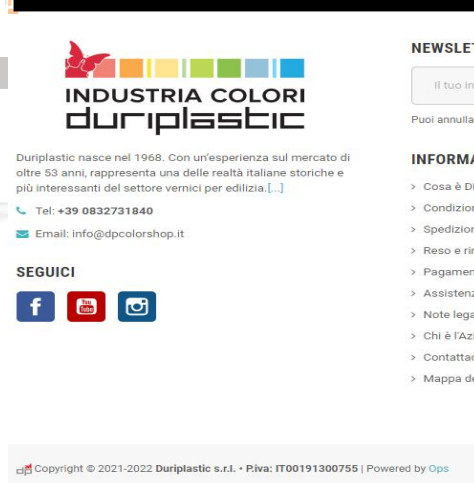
INDUSTRIA COLORI
duriplastic

Duriplastic nasce nel 1968. Con un'esperienza sul mercato di oltre 53 anni, rappresenta una delle realtà italiane storiche e più interessanti del settore vernici per edilizia.[...]

Tel: +39 0832731840

Email: info@dpcolorshop.it

SEGUICI

NEWSLE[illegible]

Il tuo in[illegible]

Puoi annulla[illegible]

INFORMA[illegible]

Cosa è D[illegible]
Condizio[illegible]
Spedizio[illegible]
Reso e ri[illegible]
Pagamen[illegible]
Assisten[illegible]
Note leg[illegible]
Chi è l'Az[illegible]
Contatta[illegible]
Mappa d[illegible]

Copyright © 2021-2022 Duriplastic s.r.l. • P.iva: IT00191300755 | Powered by Ops